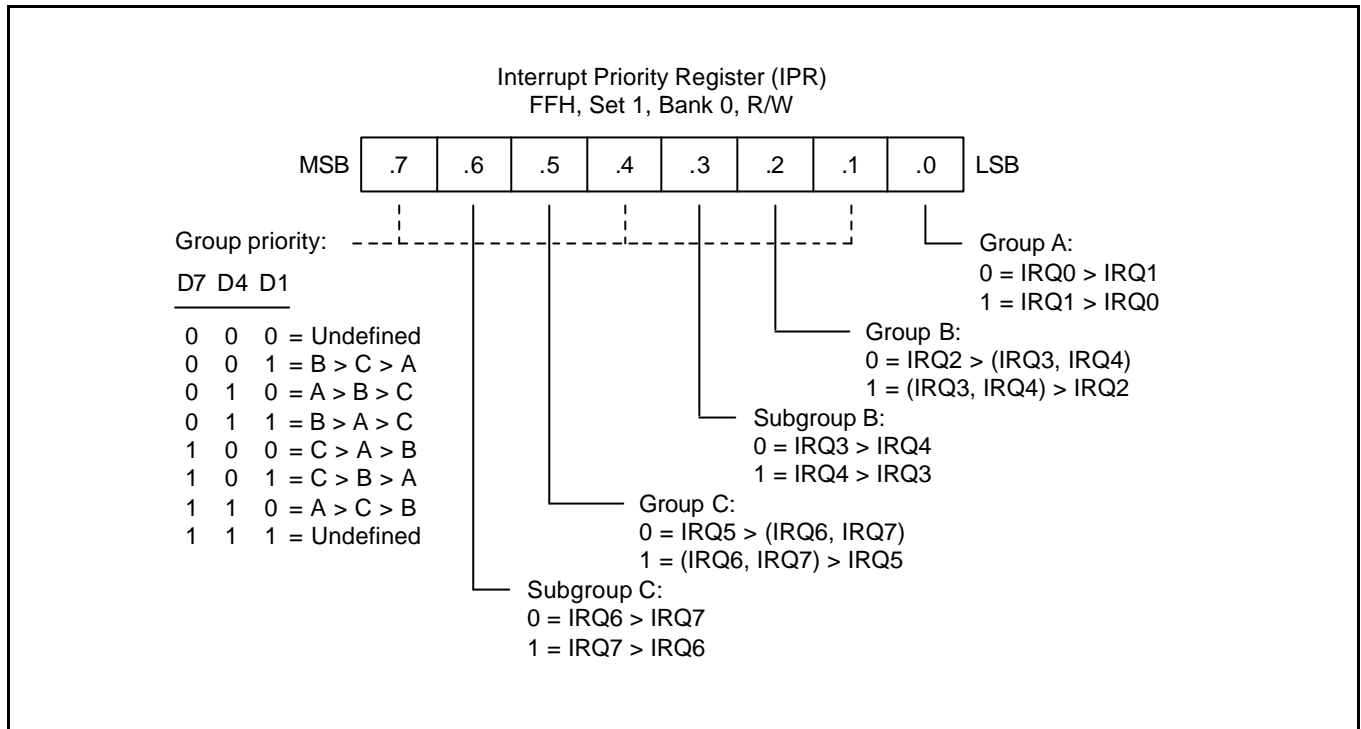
Interrupt Priority Register (IPR)
FFH, Set 1, Bank 0, R/W

MSB .7 .6 .5 .4 .3 .2 .1 .0 LSB

Group priority:

D7 D4 D1

0 0 0 = Undefined
0 0 1 = B > C > A
0 1 0 = A > B > C
0 1 1 = B > A > C
1 0 0 = C > A > B
1 0 1 = C > B > A
1 1 0 = A > C > B
1 1 1 = Undefined

Group A:
0 = IRQ0 > IRQ1
1 = IRQ1 > IRQ0

Group B:
0 = IRQ2 > (IRQ3, IRQ4)
1 = (IRQ3, IRQ4) > IRQ2

Subgroup B:
0 = IRQ3 > IRQ4
1 = IRQ4 > IRQ3

Group C:
0 = IRQ5 > (IRQ6, IRQ7)
1 = (IRQ6, IRQ7) > IRQ5

Subgroup C:
0 = IRQ6 > IRQ7
1 = IRQ7 > IRQ6